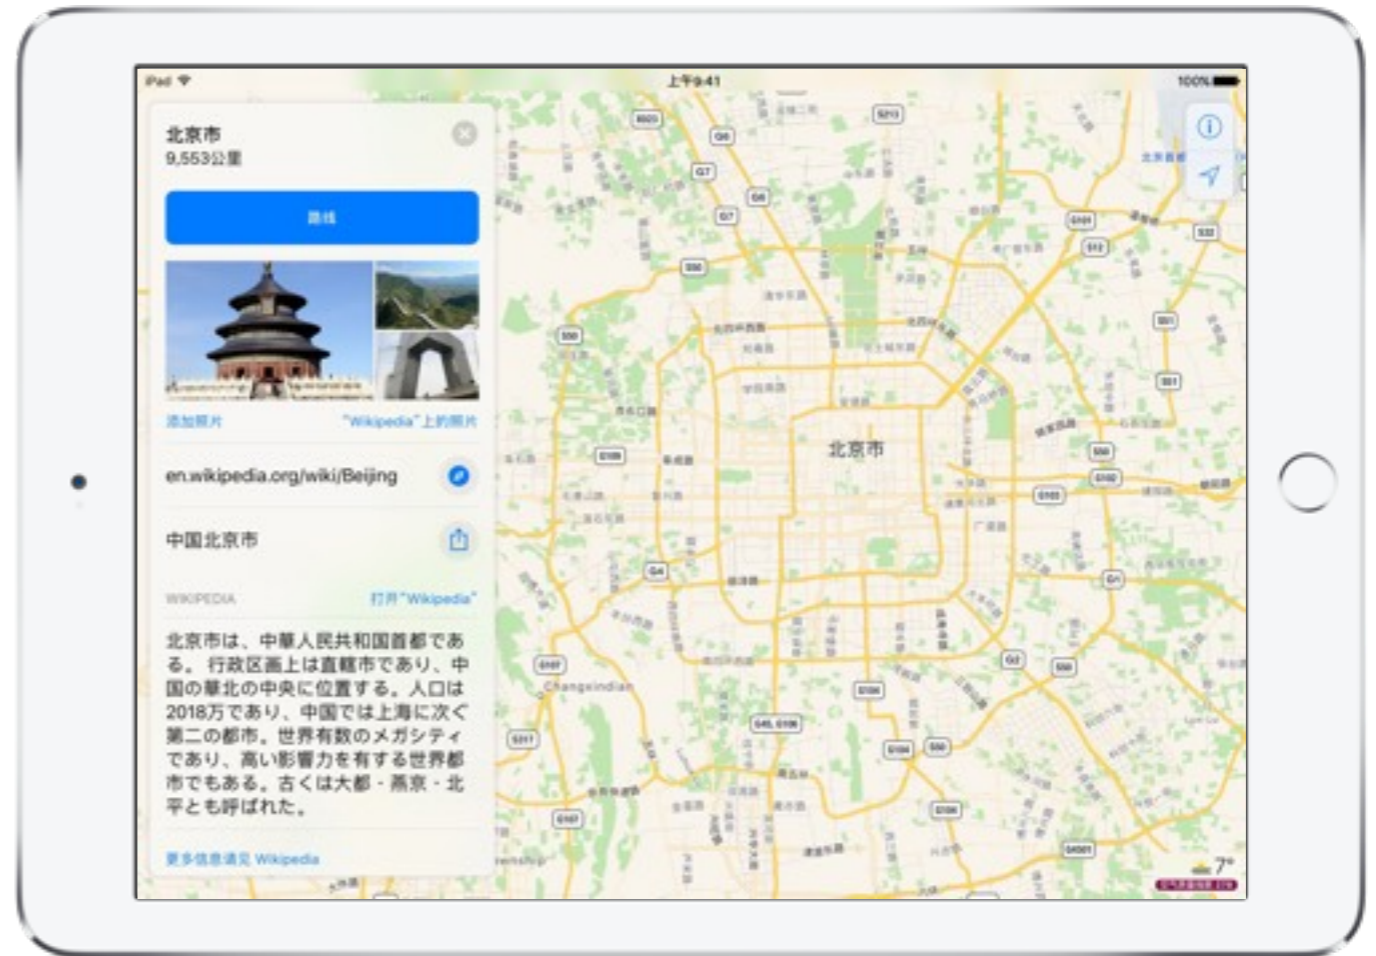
iPad
上午9:41
100%

北京市
9,553公里

路线

添加照片
"Wikipedia"上的照片

en.wikipedia.org/wiki/Beijing

中国北京市

WIKIPEDIA
打开"Wikipedia"

北京市は、中華人民共和国首都である。行政区画上は直轄市であり、中国の華北の中央に位置する。人口は2018万であり、中国では上海に次ぐ第二の都市。世界有数のメガシティであり、高い影響力を有する世界都市でもある。古くは大都・燕京・北平とも呼ばれた。

更多信息请见 Wikipedia

北京市
Changxindian
7°